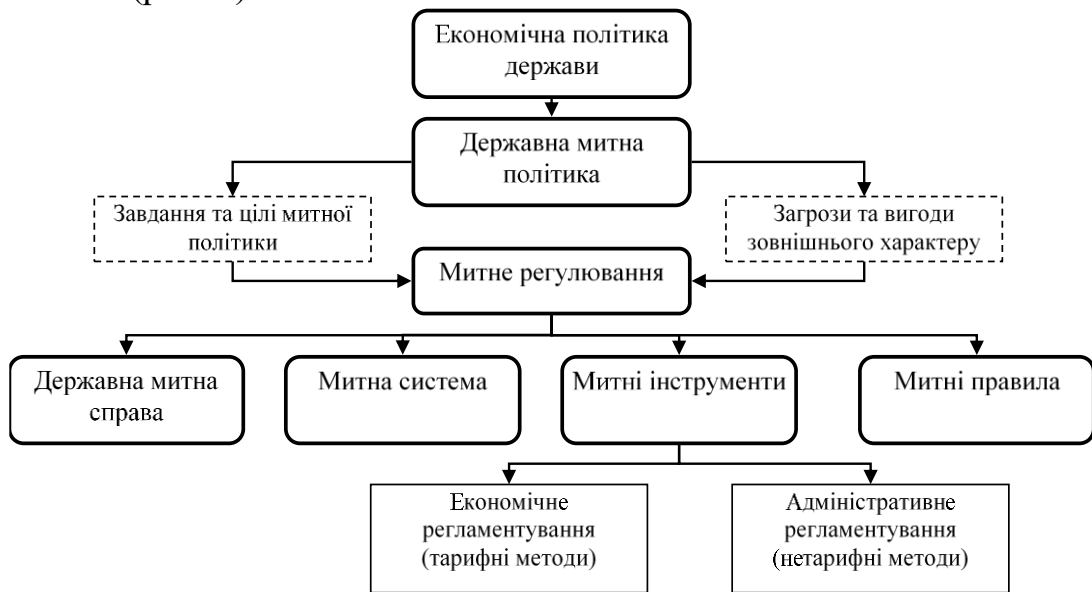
Економічна політика держави

Державна митна політика

Завдання та цілі митної політики

Загрози та вигоди зовнішнього характеру

Митне регулювання

Державна митна справа

Митна система

Митні інструменти

Митні правила

Економічне регламентування (тарифні методи)

Адміністративне регламентування (нетарифні методи)